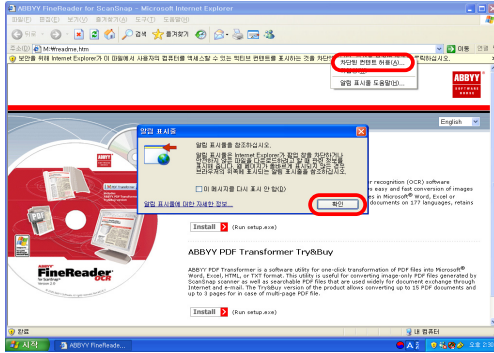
ABBYY FineReader for ScanSnap - Microsoft Internet Explorer
파일(F) 편집(E) 보기(V) 즐겨찾기(A) 도구(T) 도움말(H)
뒤로 · 검색 즐겨찾기
주소(D) M:\Readme.htm 이동 연결
보안을 위해 Internet Explorer가 이 파일에서 사용자의 컴퓨터를 액세스할 수 있는 액티브 컨텐트를 표시하는 것을 차단 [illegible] 하십시오.
차단된 컨텐트 허용(A)...
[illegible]
알림 표시줄 도움말(I)
ABBYY
English
알림 표시줄
알림 표시줄을 참조하십시오.
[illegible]
이 메시지를 다시 표시 안 함(D)
알림 표시줄에 대한 자세한 정보...
확인
r recognition (OCR) software
s easy and fast conversion of images
es in Microsoft® Word, Excel or
ocument conversion on 177 languages, retains
Install (Run setup.exe)
ABBYY PDF Transformer Try&Buy
ABBYY PDF Transformer is a software utility for one-click transformation of PDF files into Microsoft® Word, Excel, HTML, or TXT format. This utility is useful for converting image-only PDF files generated by ScanSnap scanner as well as searchable PDF files that are used widely for document exchange through Internet and e-mail. The Try&Buy version of the product allows converting up to 15 PDF documents and up to 3 pages for in case of multi-page PDF file.
Install (Run setup.exe)
ABBYY FineReader OCR
완료
내 컴퓨터
시작
ABBYY FineReade...